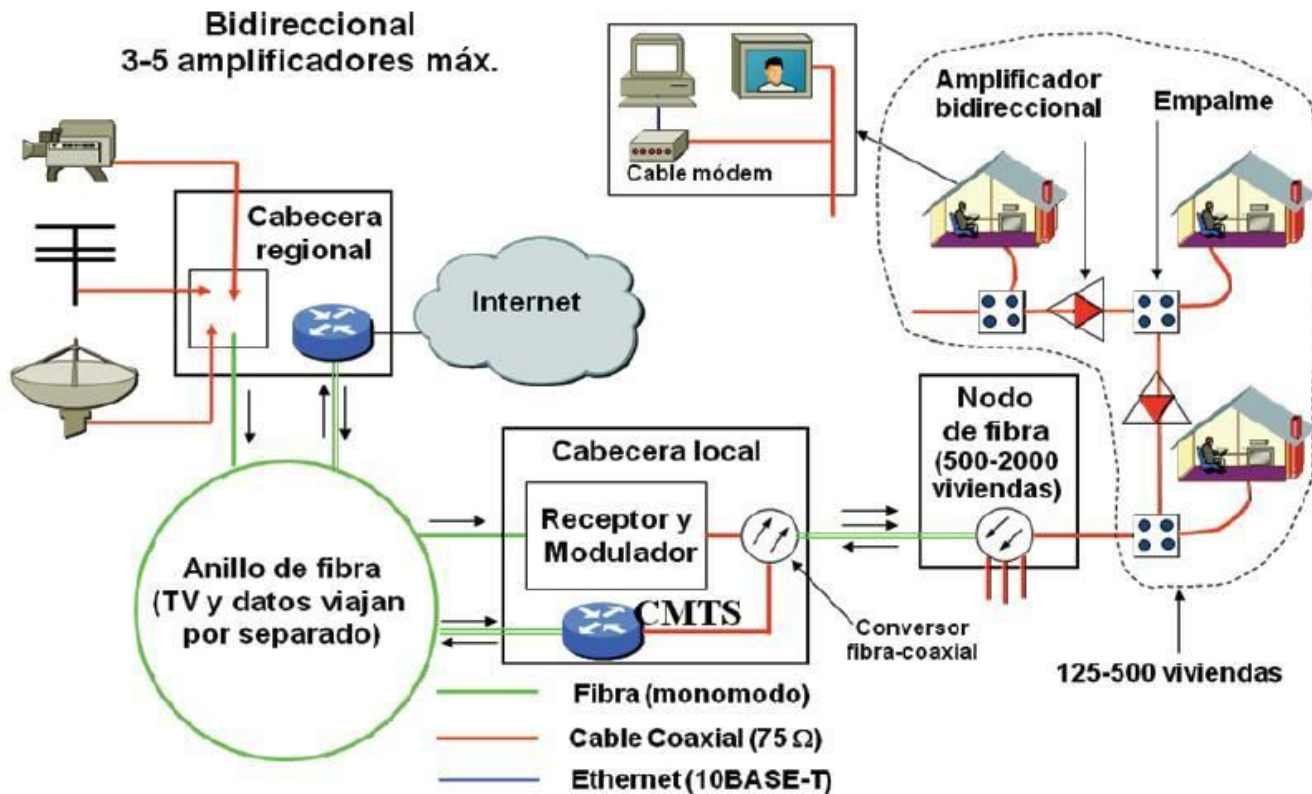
Bidireccional
3-5 amplificadores máx.

Cable módem

Amplificador bidireccional

Empalme

Cabecera regional

Internet

Nodo de fibra (500-2000 viviendas)

Cabecera local

Receptor y Modulador

CMTS

Anillo de fibra (TV y datos viajan por separado)

Conversor fibra-coaxial

125-500 viviendas

Fibra (monomodo)

Cable Coaxial (75 Ω)

Ethernet (10BASE-T)